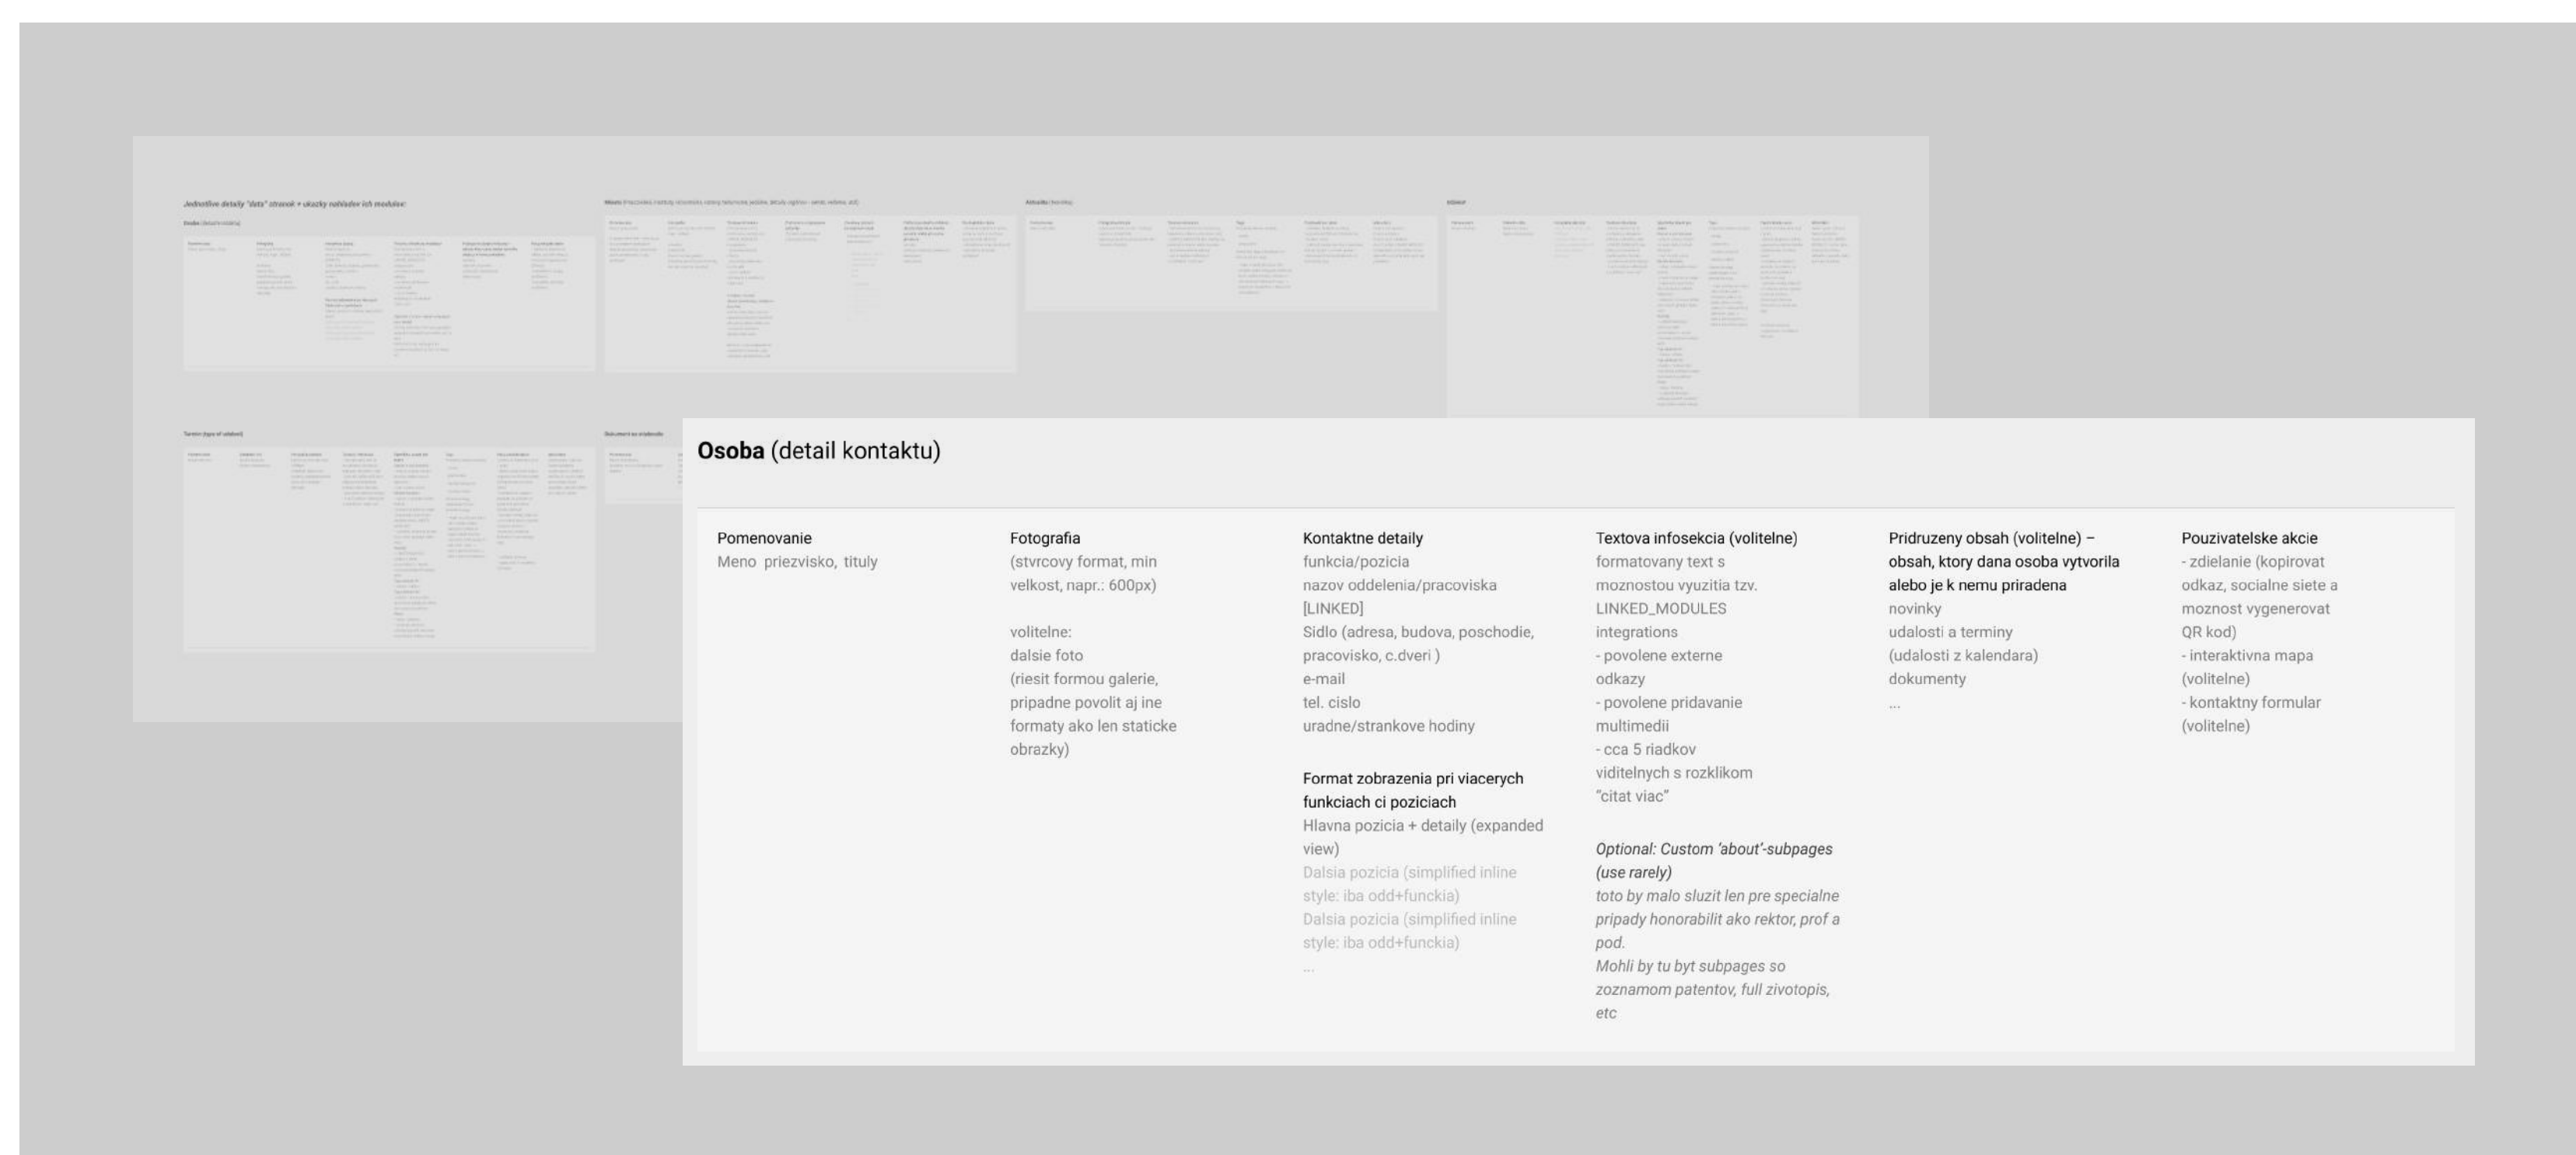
Jednotlive detaily "data" stranok + ukazky nahladov ich modulov:

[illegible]

**Osoba** (detail kontaktu)

Pomenovanie
Meno priezvisko, tituly

Fotografia
(stvrcovy format, min velkost, napr.: 600px)

volitelne:
dalsie foto
(riesit formou galerie, pripadne povolit aj ine formaty ako len staticke obrazky)

Kontaktne detaily
funkcia/pozicia
nazov oddelenia/pracoviska [LINKED]
Sidlo (adresa, budova, poschodie, pracovisko, c.dveri )
e-mail
tel. cislo
uradne/strankove hodiny

Format zobrazenia pri viacerych funkciach ci poziciach
Hlavna pozicia + detaily (expanded view)
Dalsia pozicia (simplified inline style: iba odd+funckia)
Dalsia pozicia (simplified inline style: iba odd+funckia)
...

Textova infosekcia (volitelne)
formatovany text s moznostou vyuzitia tzv. LINKED_MODULES integrations
- povolene externe odkazy
- povolene pridavanie multimedii
- cca 5 riadkov viditelnych s rozklikom "citat viac"

*Optional: Custom 'about'-subpages (use rarely)*
*toto by malo sluzit len pre specialne pripady honorabilit ako rektor, prof a pod.*
*Mohli by tu byt subpages so zoznamom patentov, full zivotopis, etc*

Pridruzeny obsah (volitelne) – obsah, ktory dana osoba vytvorila alebo je k nemu priradena
novinky
udalosti a terminy
(udalosti z kalendara)
dokumenty
...

Pouzivatelske akcie
- zdielanie (kopirovat odkaz, socialne siete a moznost vygenerovat QR kod)
- interaktivna mapa (volitelne)
- kontaktny formular (volitelne)